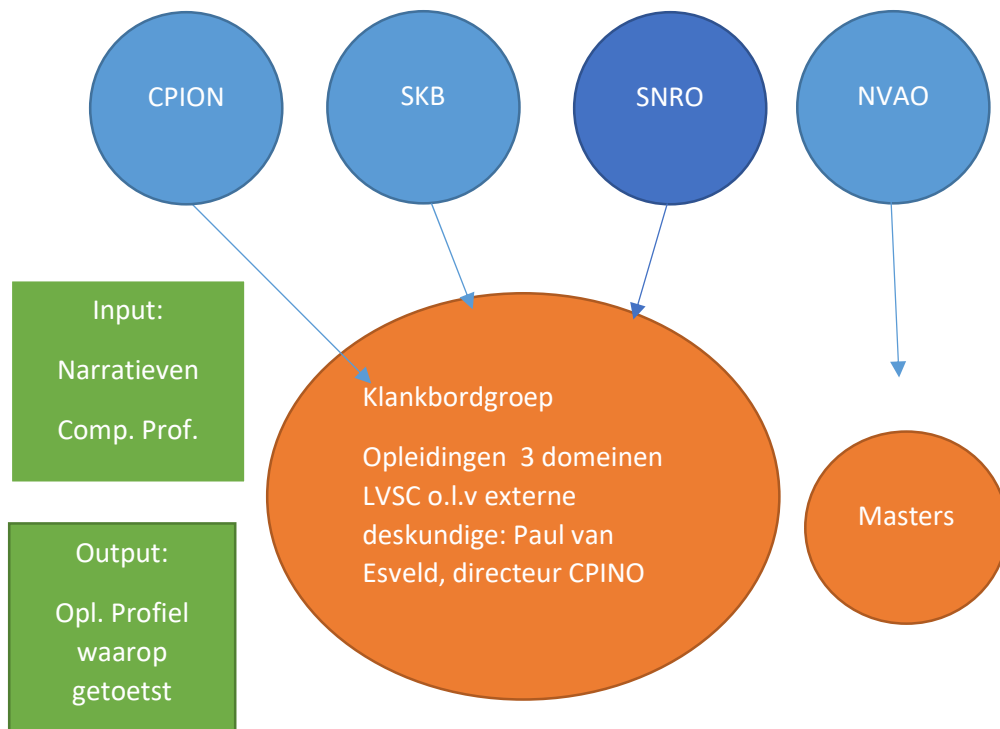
CPION

SKB

SNRO

NVAO

Input:

Narratieven

Comp. Prof.

Klankbordgroep

Opleidingen 3 domeinen LVSC o.l.v externe deskundige: Paul van Esveld, directeur CPINO

Masters

Output:

Opl. Profiel waarop getoetst